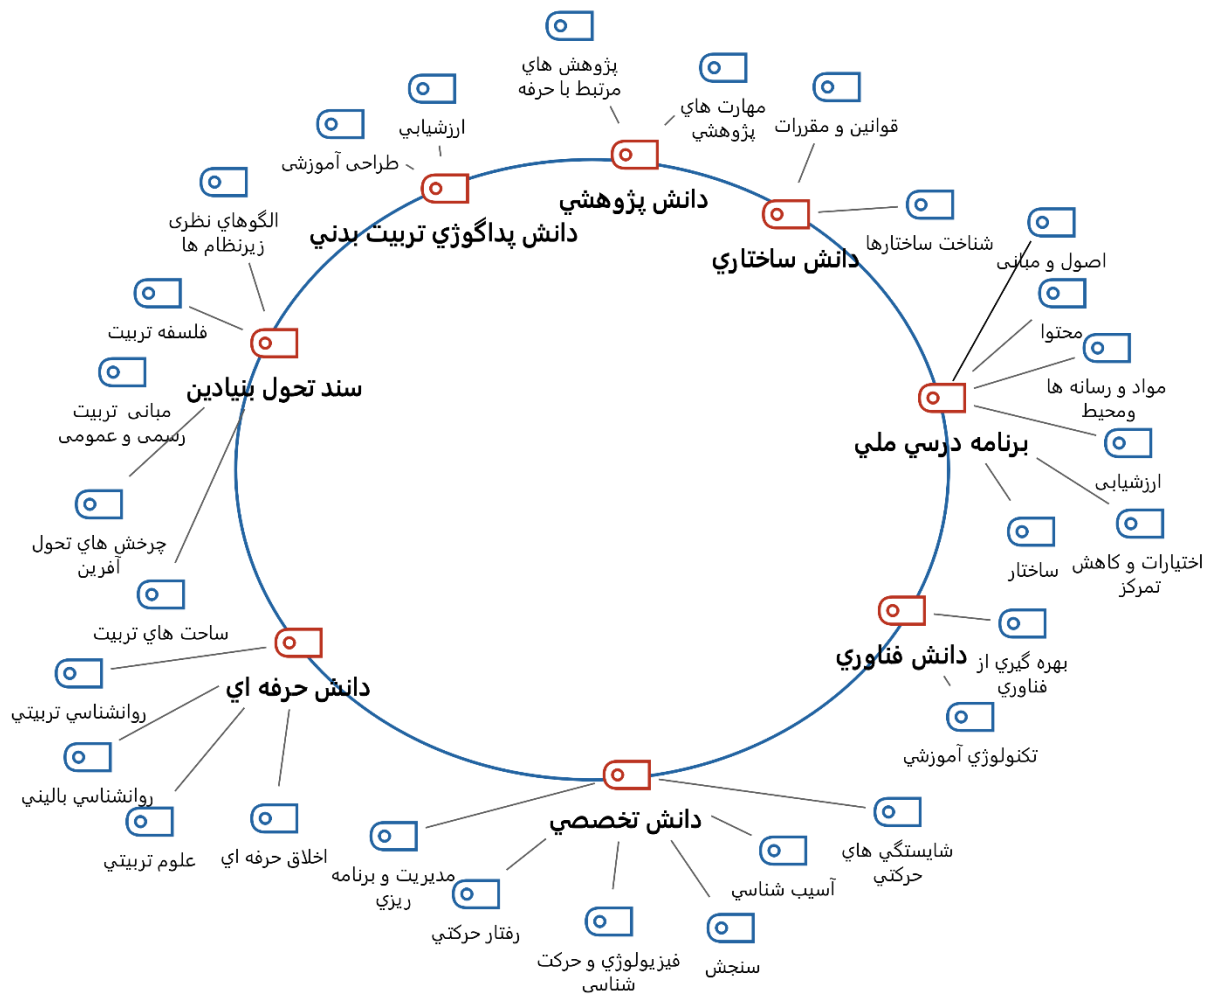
دانش پژوهشي

پژوهش هاي مرتبط با حرفه

مهارت هاي پژوهشي

دانش ساختاري

قوانين و مقررات

شناخت ساختارها

برنامه درسي ملي

اصول و مبانی

محتوا

مواد و رسانه ها ومحيط

ارزشيابی

اختيارات و کاهش تمرکز

ساختار

دانش فناوري

بهره گيري از فناوري

تکنولوژي آموزشي

دانش تخصصي

شايستگي هاي حرکتي

آسيب شناسي

سنجش

فيزيولوژي و حرکت شناسی

رفتار حرکتي

مديريت و برنامه ريزي

دانش حرفه اي

اخلاق حرفه اي

علوم تربيتي

روانشناسي باليني

روانشناسي تربيتي

ساحت هاي تربيت

سند تحول بنيادين

چرخش هاي تحول آفرين

مبانی تربيت رسمی و عمومی

فلسفه تربيت

الگوهاي نظری زيرنظام ها

دانش پداگوژي تربيت بدني

طراحی آموزشي

ارزشيابي